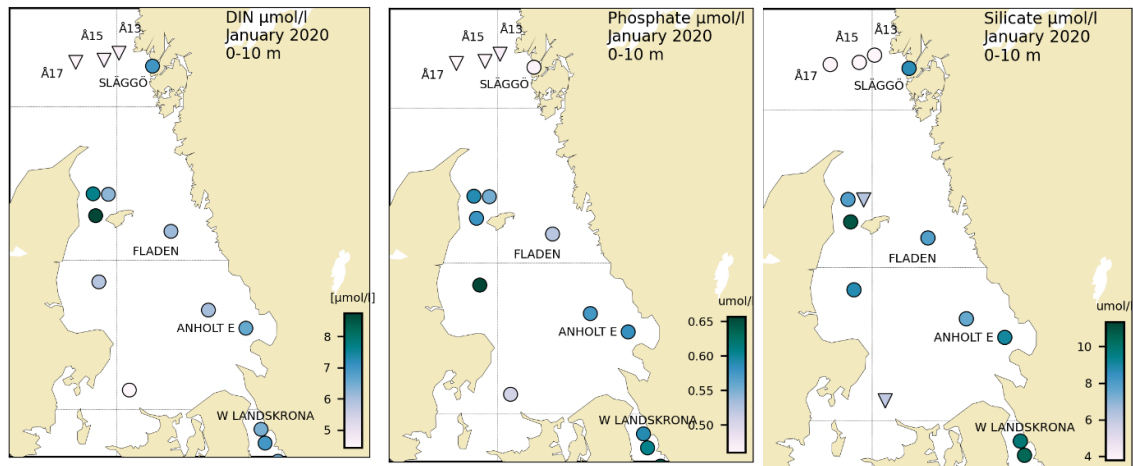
DIN µmol/l
January 2020
0-10 m

Å13
Å15
Å17
SLÄGGÖ
FLADEN
ANHOLT E
W LANDSKRONA

[µmol/l]
8
7
6
5

Phosphate µmol/l
January 2020
0-10 m

Å13
Å15
Å17
SLÄGGÖ
FLADEN
ANHOLT E
W LANDSKRONA

umol/l
0.65
0.60
0.55
0.50

Silicate µmol/l
January 2020
0-10 m

Å13
Å15
Å17
SLÄGGÖ
FLADEN
ANHOLT E
W LANDSKRONA

umol/l
10
8
6
4